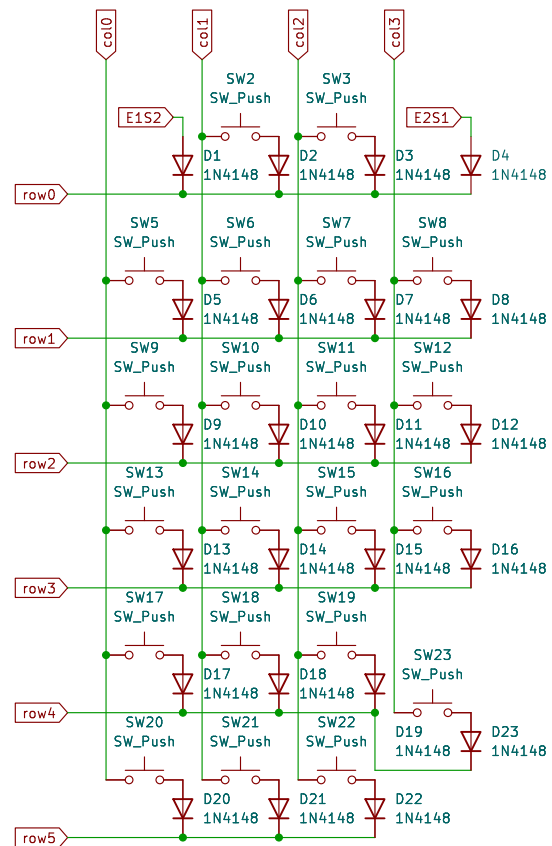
col0
col1
col2
col3

SW2
SW_Push
SW3
SW_Push
E1S2
E2S1
D1
1N4148
D2
1N4148
D3
1N4148
D4
1N4148
row0

SW5
SW_Push
SW6
SW_Push
SW7
SW_Push
SW8
SW_Push
D5
1N4148
D6
1N4148
D7
1N4148
D8
1N4148
row1

SW9
SW_Push
SW10
SW_Push
SW11
SW_Push
SW12
SW_Push
D9
1N4148
D10
1N4148
D11
1N4148
D12
1N4148
row2

SW13
SW_Push
SW14
SW_Push
SW15
SW_Push
SW16
SW_Push
D13
1N4148
D14
1N4148
D15
1N4148
D16
1N4148
row3

SW17
SW_Push
SW18
SW_Push
SW19
SW_Push
SW23
SW_Push
D17
1N4148
D18
1N4148
row4

SW20
SW_Push
SW21
SW_Push
SW22
SW_Push
D19
1N4148
D23
1N4148
D20
1N4148
D21
1N4148
D22
1N4148
row5